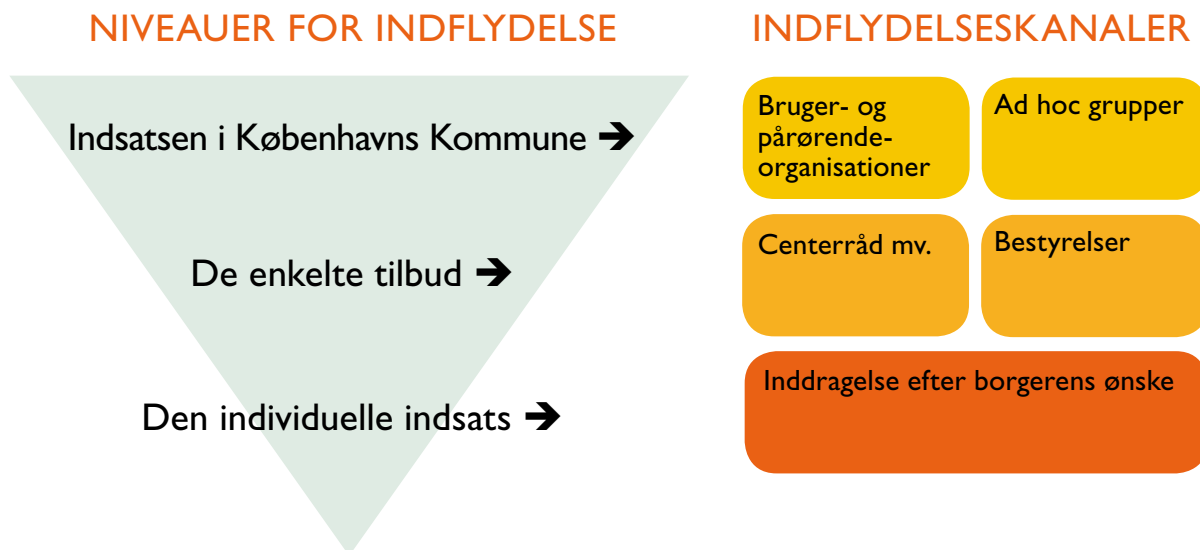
NIVEAUER FOR INDFLYDELSE

Indsatsen i Københavns Kommune ➔

De enkelte tilbud ➔

Den individuelle indsats ➔

INDFLYDELSESKANALER

Bruger- og pårørende-organisationer

Ad hoc grupper

Centerråd mv.

Bestyrelser

Inddragelse efter borgerens ønske